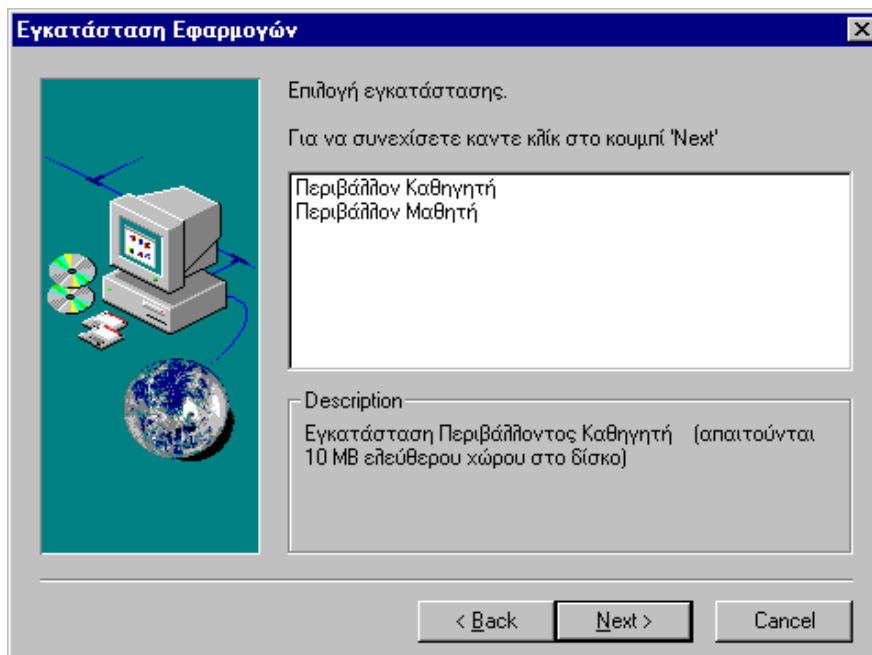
Εγκατάσταση Εφαρμογών

Επιλογή εγκατάστασης.

Για να συνεχίσετε καντε κλίκ στο κουμπί 'Next'

Περιβάλλον Καθηγητή
Περιβάλλον Μαθητή

Description

Εγκατάσταση Περιβάλλοντος Καθηγητή (απαιτούνται 10 MB ελεύθερου χώρου στο δίσκο)

< Back

Next >

Cancel